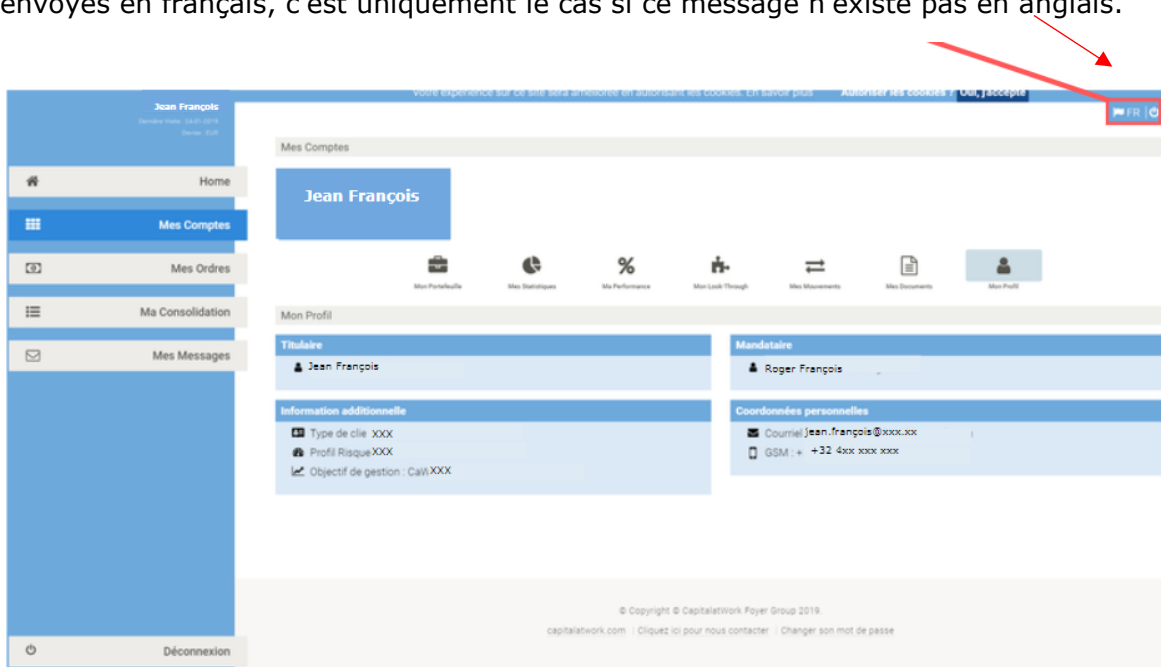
envoyés en français, c'est uniquement le cas si ce message n'existe pas en anglais.

Jean François
Dernière Visite : 24-01-2019
Devise : EUR

Votre expérience sur ce site sera améliorée en autorisant les cookies. En savoir plus Autoriser les cookies ? Oui, j'accepte

FR

Home
Mes Comptes
Mes Ordres
Ma Consolidation
Mes Messages

Déconnexion

Mes Comptes

Jean François

Mon Portefeuille
Mes Statistiques
Ma Performance
Mon Look-Through
Mes Mouvements
Mes Documents
Mon Profil

Mon Profil

Titulaire
Jean François

Mandataire
Roger François

Information additionnelle
Type de clie XXX
Profil Risque XXX
Objectif de gestion : Cap XXX

Coordonnées personnelles
Courriel jean.françois@xxx.xx
GSM : + +32 4xx xxx xxx

© Copyright © CapitalatWork Foyer Group 2019.
capitalatwork.com | Cliquez ici pour nous contacter | Changer son mot de passe